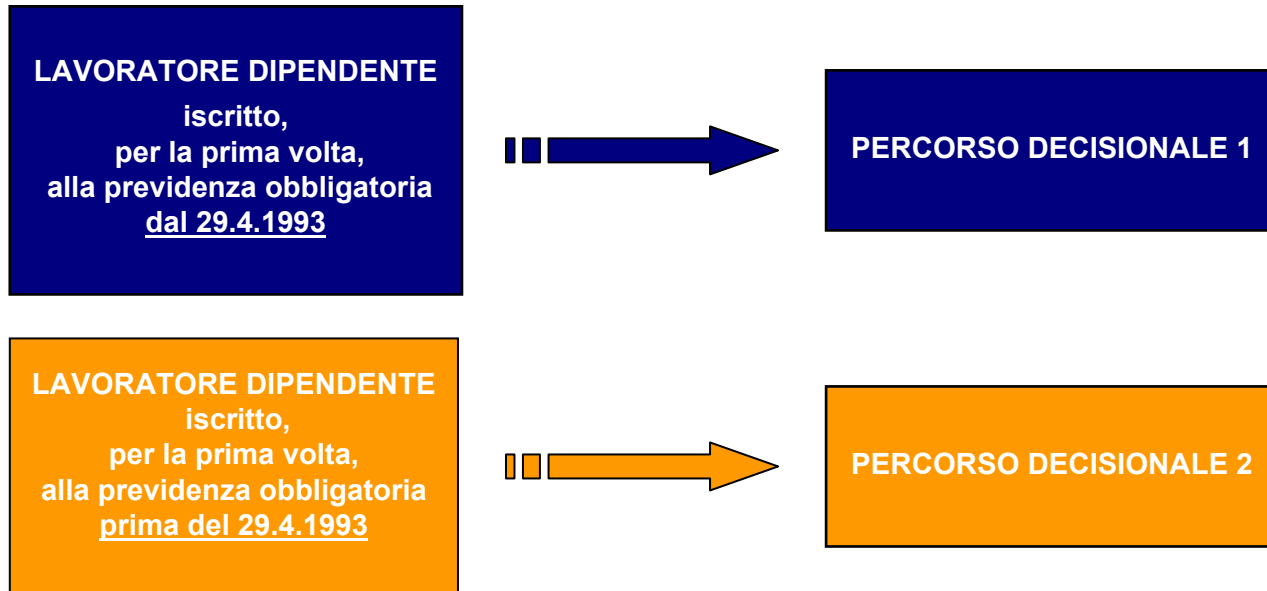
LAVORATORE DIPENDENTE
iscritto,
per la prima volta,
alla previdenza obbligatoria
dal 29.4.1993

PERCORSO DECISIONALE 1

LAVORATORE DIPENDENTE
iscritto,
per la prima volta,
alla previdenza obbligatoria
prima del 29.4.1993

PERCORSO DECISIONALE 2